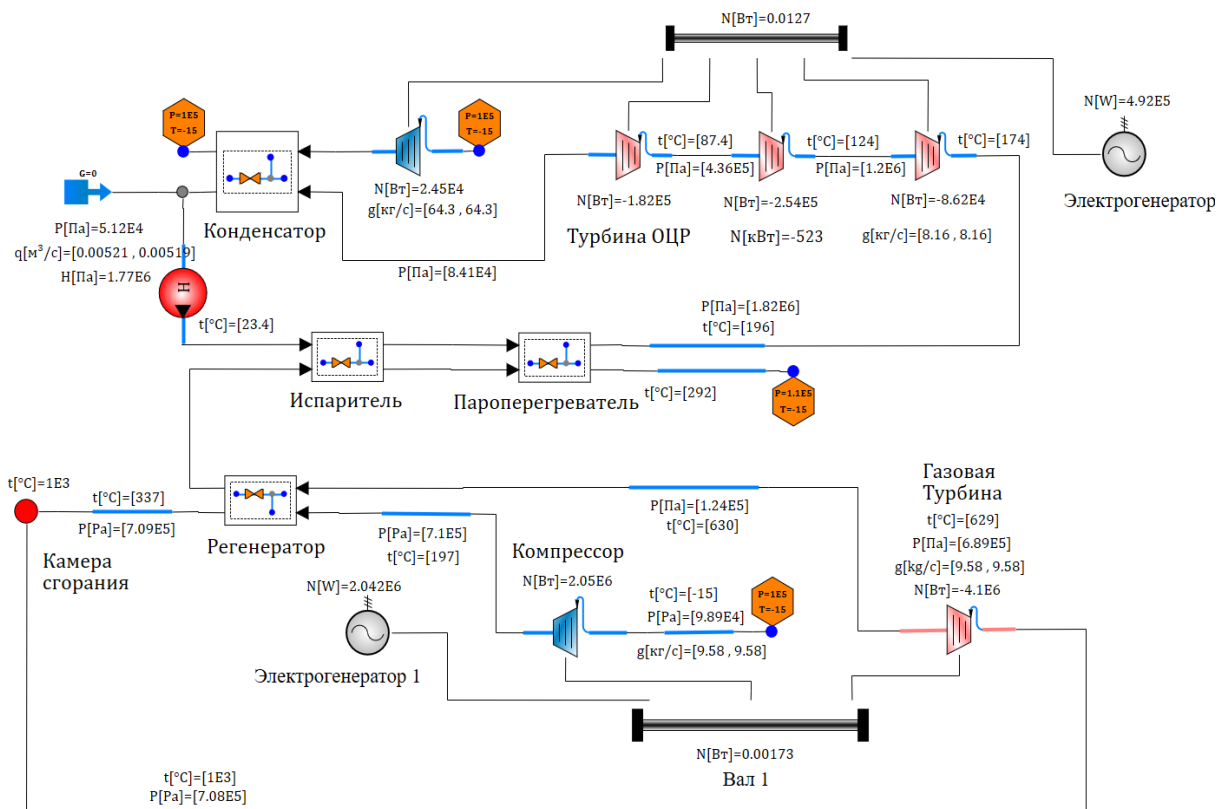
N[Вт]=0.0127

N[W]=4.92E5

Электрогенератор

P=1E5
T=-15

P=1E5
T=-15

G=0

t[°C]=[87.4]
t[°C]=[124]
t[°C]=[174]

P[Па]=[4.36E5]
P[Па]=[1.2E6]

N[Вт]=-1.82E5
N[Вт]=-2.54E5
N[Вт]=-8.62E4

N[Вт]=2.45E4
g[кг/с]=[64.3 , 64.3]

Конденсатор

Турбина ОЦР
N[кВт]=-523
g[кг/с]=[8.16 , 8.16]

P[Па]=5.12E4
q[м$^3$/с]=[0.00521 , 0.00519]
H[Па]=1.77E6

P[Па]=[8.41E4]

H

t[°C]=[23.4]

P[Па]=[1.82E6]
t[°C]=[196]

t[°C]=[292]

P=1.1E5
T=-15

Испаритель
Пароперегреватель

Газовая Турбина

t[°C]=1E3
t[°C]=[337]
P[Pa]=[7.09E5]

P[Па]=[1.24E5]
t[°C]=[630]

t[°C]=[629]
P[Па]=[6.89E5]
g[kg/c]=[9.58 , 9.58]
N[Вт]=-4.1E6

Камера сгорания

Регенератор

P[Pa]=[7.1E5]
t[°C]=[197]

Компрессор
N[Вт]=2.05E6

N[W]=2.042E6

t[°C]=[-15]
P[Pa]=[9.89E4]
g[кг/с]=[9.58 , 9.58]

P=1E5
T=-15

Электрогенератор 1

N[Вт]=0.00173
Вал 1

t[°C]=[1E3]
P[Pa]=[7.08E5]